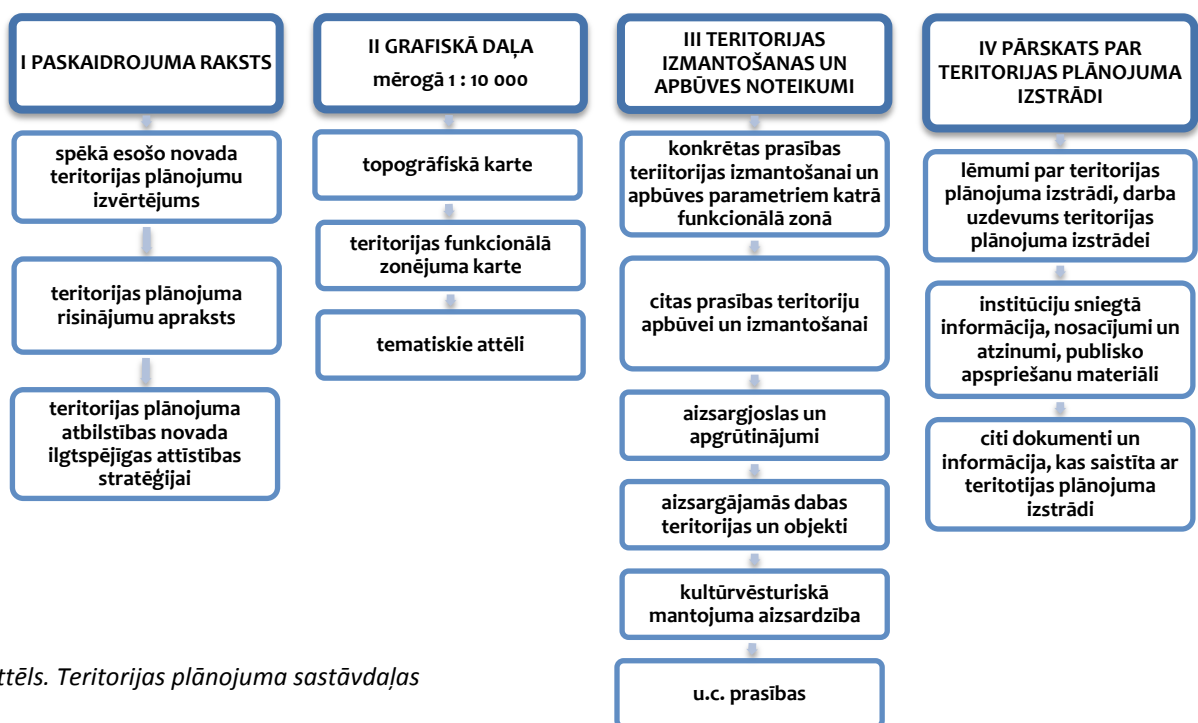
I PASKAIDROJUMA RAKSTS

spēkā esošo novada teritorijas plānojumu izvērtējums

teritorijas plānojuma risinājumu apraksts

teritorijas plānojuma atbilstības novada ilgtspējīgas attīstības stratēģijai

II GRAFISKĀ DAĻA
mērogā 1 : 10 000

topogrāfiskā karte

teritorijas funkcionālā zonējuma karte

tematiskie attēli

III TERITORIJAS IZMANTOŠANAS UN APBŪVES NOTEIKUMI

konkrētas prasības teriitorijas izmantošanai un apbūves parametriem katrā funkcionālā zonā

citas prasības teritoriju apbūvei un izmantošanai

aizsargjoslas un apgrūtinājumi

aizsargājamās dabas teritorijas un objekti

kultūrvēsturiskā mantojuma aizsardzība

u.c. prasības

IV PĀRSKATS PAR TERITORIJAS PLĀNOJUMA IZSTRĀDI

lēmumi par teritorijas plānojuma izstrādi, darba uzdevums teritorijas plānojuma izstrādei

institūciju sniegtā informācija, nosacijumi un atzinumi, publisko apspriešanu materiāli

citi dokumenti un informācija, kas saistīta ar teritotijas plānojuma izstrādi

attēls. Teritorijas plānojuma sastāvdaļas